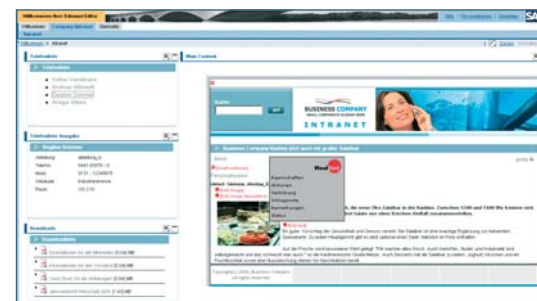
Willkommen Herr Edmund Editor

Willkommen | Company Intranet | Startseite

Intranet

Willkommen > Intranet

Teleinfo

Teleinfo

Volker Vorsteher
Andreas Albrecht
Angela Schmidt
Ansgar Albers

Main Content

Suche

BUSINESS COMPANY

INTRANET

Business Company Kantine wird auch mit großer Salatbar

Eigenschaften
Aktionen
Bearbeiten

Teleinfo Ausgabe

Abteilung
Telefon
Mobil
Standort
Raum

Copyright © 2004, Business Company

Downloads